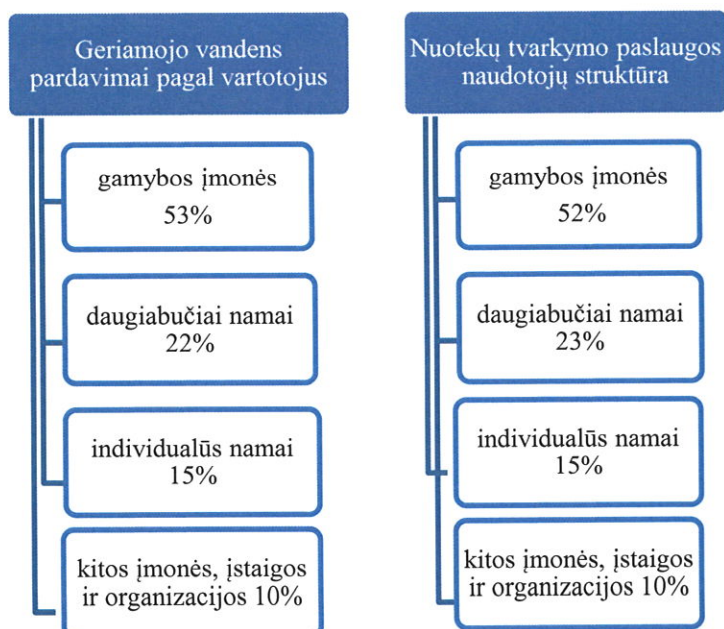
Geriamojo vandens pardavimai pagal vartotojus

gamybos įmonės 53%

daugiabučiai namai 22%

individualūs namai 15%

kitos įmonės, įstaigos ir organizacijos 10%

Nuotekų tvarkymo paslaugos naudotojų struktūra

gamybos įmonės 52%

daugiabučiai namai 23%

individualūs namai 15%

kitos įmonės, įstaigos ir organizacijos 10%